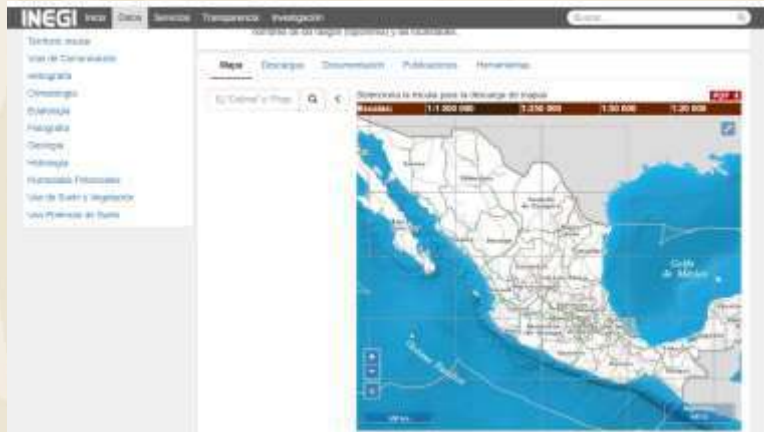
INEGI Inicio Datos Servicios Transparencia Investigación

Buscar

Territorio insular
Vías de Comunicación
Antrografía
Climatología
Edafología
Fisiografía
Geología
Hidrología
Humedales Potenciales
Uso de Suelo y Vegetación
Uso Potencial del Suelo

nombres de los lugares (toponimia) y sus localidades.

Mapa Descarga Documentación Publicaciones Herramientas

Ej."Cabral" o "Prop

Selecciona la escala para la descarga de mapas

PDF

| Escalas | 1:1 000 000 | 1:250 000 | 1:50 000 | 1:20 000 |
|---|---|---|---|---|

Golfo de México

Océano Pacífico

+
-